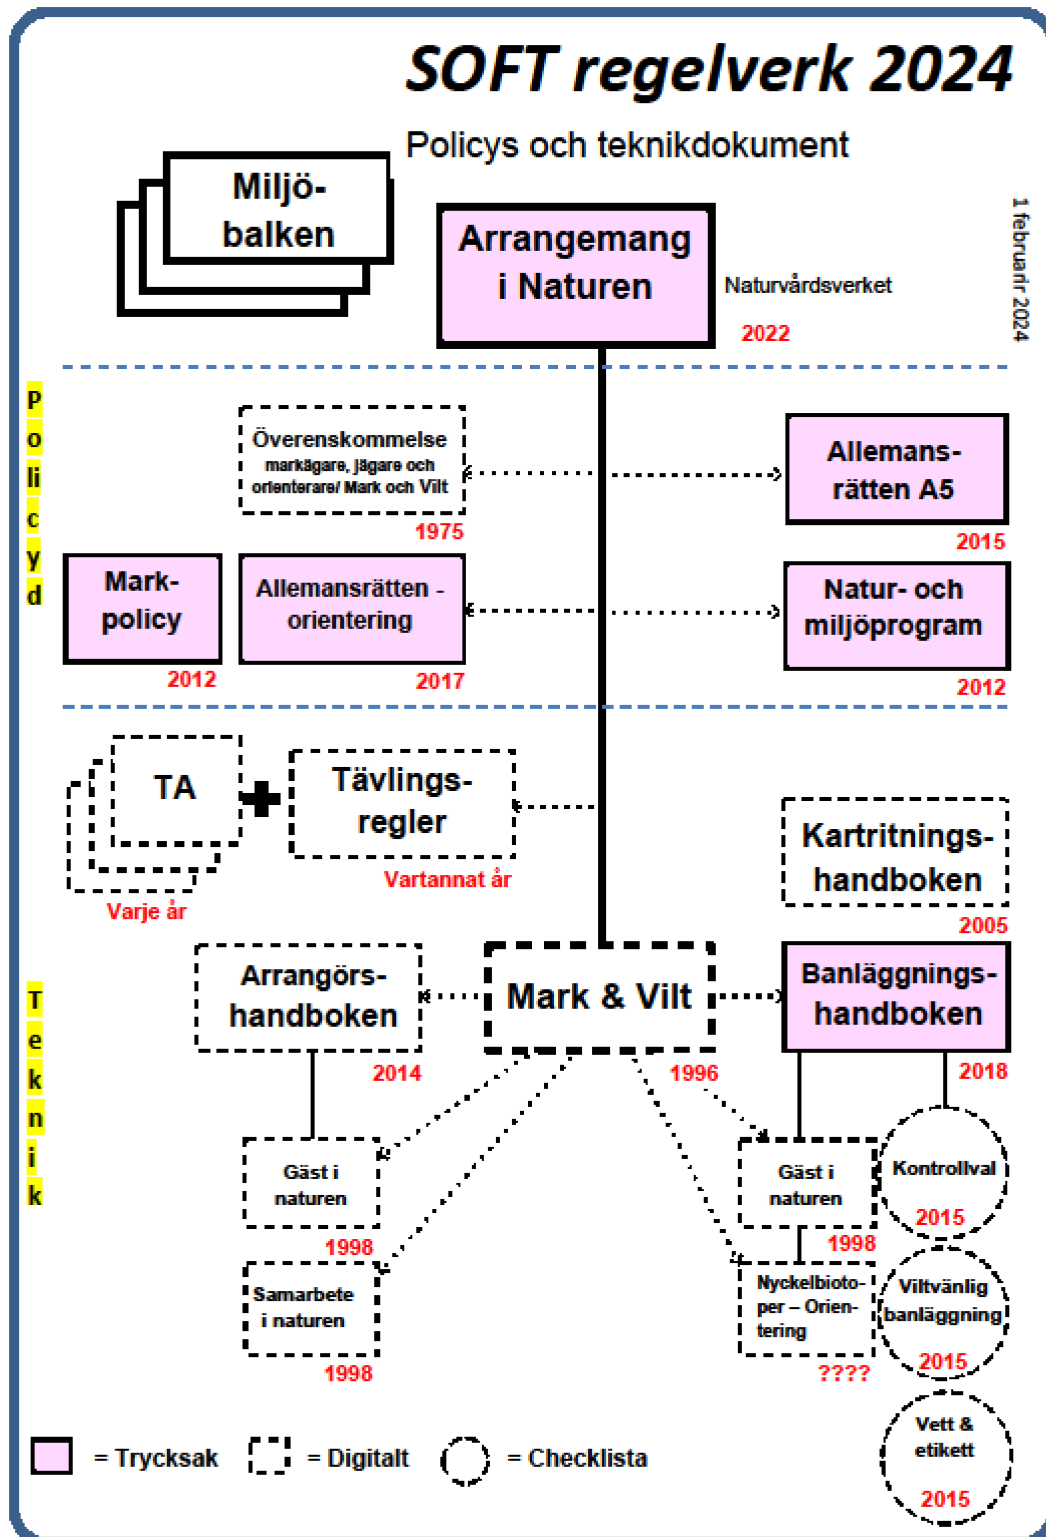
SOFT regelverk 2024

Policys och teknikdokument

Miljöbalken

Arrangemang i Naturen

Naturvårdsverket

2022

1 februari 2024

Policyd

Överenskommelse
markägare, jägare och orienterare/ Mark och Vilt
1975

Allemansrätten A5
2015

Markpolicy
2012

Allemansrätten - orientering
2017

Natur- och miljöprogram
2012

TA
Varje år

Tävlingsregler
Vartannat år

Kartritningshandboken
2005

Teknik

Arrangörshandboken
2014

Mark & Vilt
1996

Banläggningshandboken
2018

Gäst i naturen
1998

Gäst i naturen
1998

Kontrollval
2015

Samarbete i naturen
1998

Nyckelbiotoper – Orientering
????

Viltvänlig banläggning
2015

Vett & etikett
2015

= Trycksak
= Digitalt
= Checklista